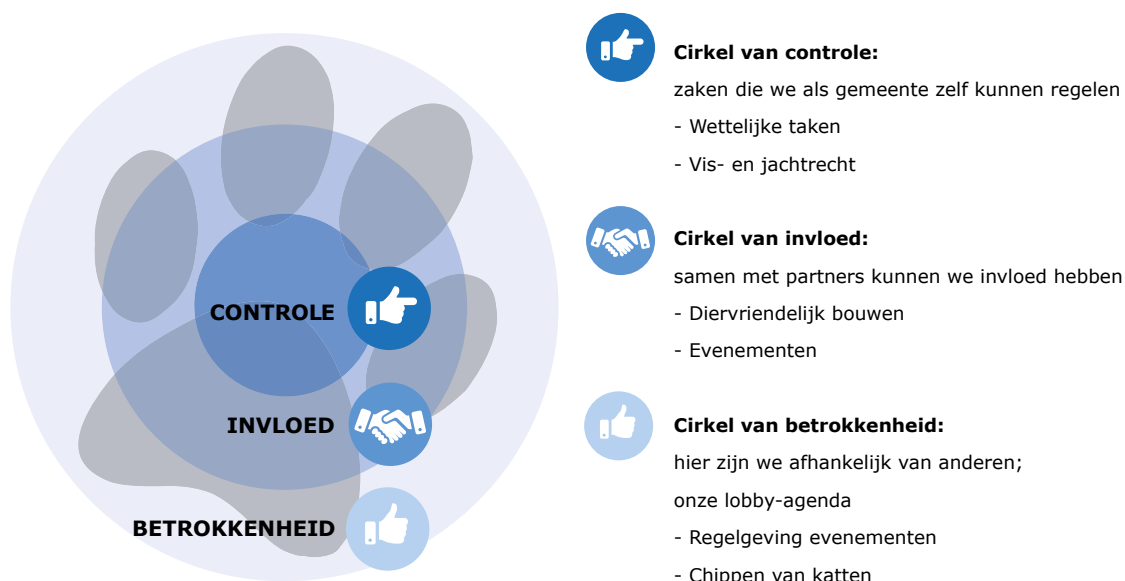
CONTROLE

INVLOED

BETROKKENHEID

Cirkel van controle:
zaken die we als gemeente zelf kunnen regelen
- Wettelijke taken
- Vis- en jachtrecht

Cirkel van invloed:
samen met partners kunnen we invloed hebben
- Diervriendelijk bouwen
- Evenementen

Cirkel van betrokkenheid:
hier zijn we afhankelijk van anderen;
onze lobby-agenda
- Regelgeving evenementen
- Chippen van katten